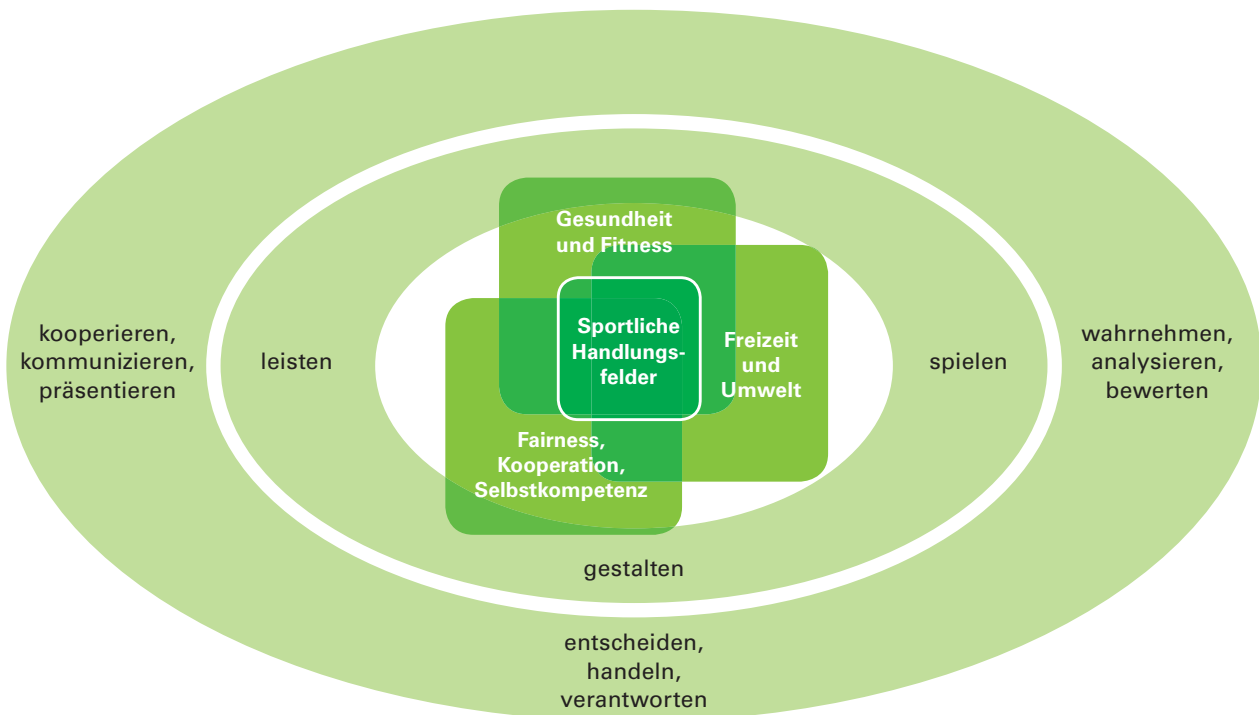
Gesundheit und Fitness

Sportliche Handlungsfelder

Freizeit und Umwelt

Fairness, Kooperation, Selbstkompetenz

kooperieren, kommunizieren, präsentieren

leisten

spielen

wahrnehmen, analysieren, bewerten

gestalten

entscheiden, handeln, verantworten